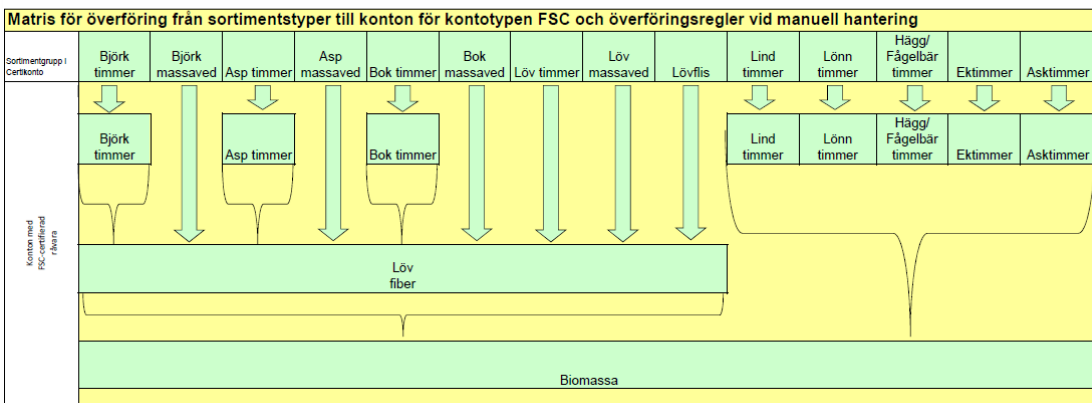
Matris för överföring från sortimentstyper till konton för kontotypen FSC och överföringsregler vid manuell hantering

| Sortimentgrupp i Certikonto | Björk timmer | Björk massaved | Asp timmer | Asp massaved | Bok timmer | Bok massaved | Löv timmer | Löv massaved | Lövflis | Lind timmer | Lönn timmer | Hägg/ Fågelbär timmer | Ektimmer | Asktimmer |
|---|---|---|---|---|---|---|---|---|---|---|---|---|---|---|

Konton med FSC-certifierad råvara

Björk timmer

Asp timmer

Bok timmer

Lind timmer

Lönn timmer

Hägg/ Fågelbär timmer

Ektimmer

Asktimmer

Löv fiber

Biomassa